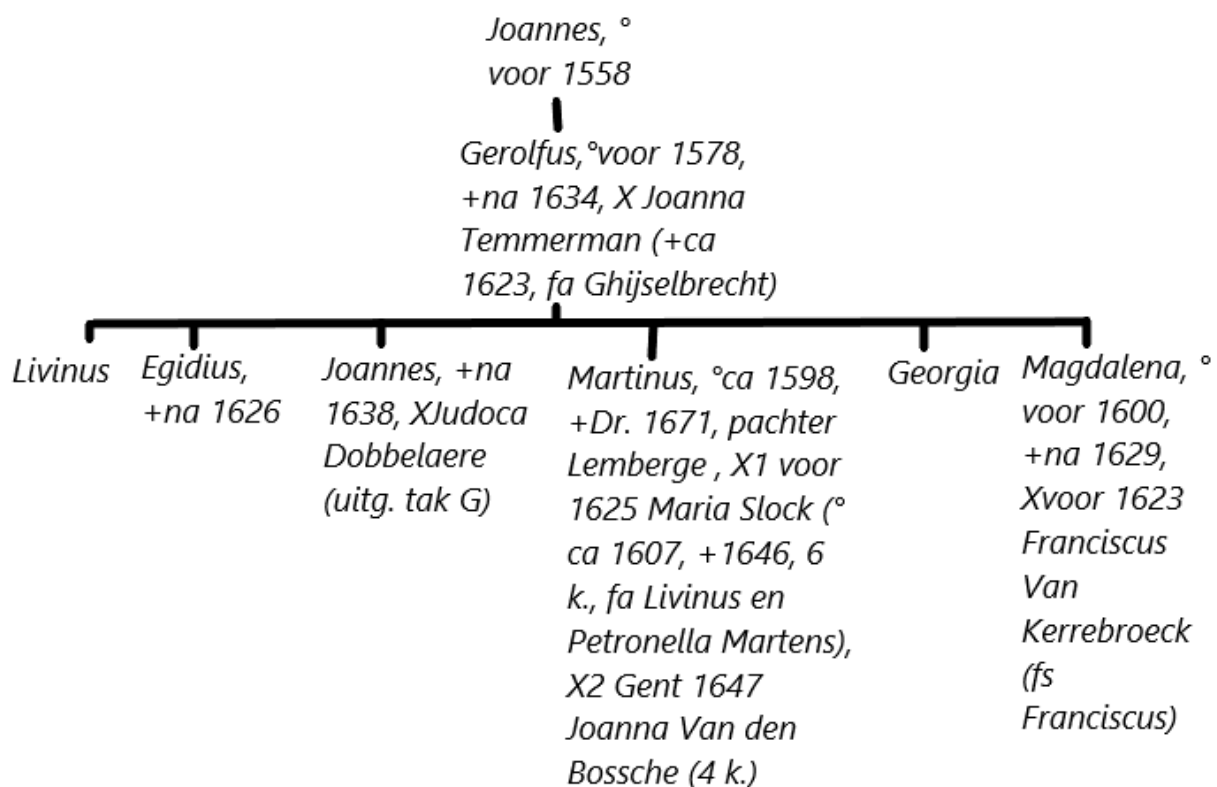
Joannes, ° voor 1558

Gerolfus,°voor 1578, +na 1634, X Joanna Temmerman (+ca 1623, fa Ghijselbrecht)

Livinus

Egidius, +na 1626

Joannes, +na 1638, XJudoca Dobbelaere (uitg. tak G)

Martinus, °ca 1598, +Dr. 1671, pachter Lemberge , X1 voor 1625 Maria Slock (° ca 1607, +1646, 6 k., fa Livinus en Petronella Martens), X2 Gent 1647 Joanna Van den Bossche (4 k.)

Georgia

Magdalena, ° voor 1600, +na 1629, Xvoor 1623 Franciscus Van Kerrebroeck (fs Franciscus)